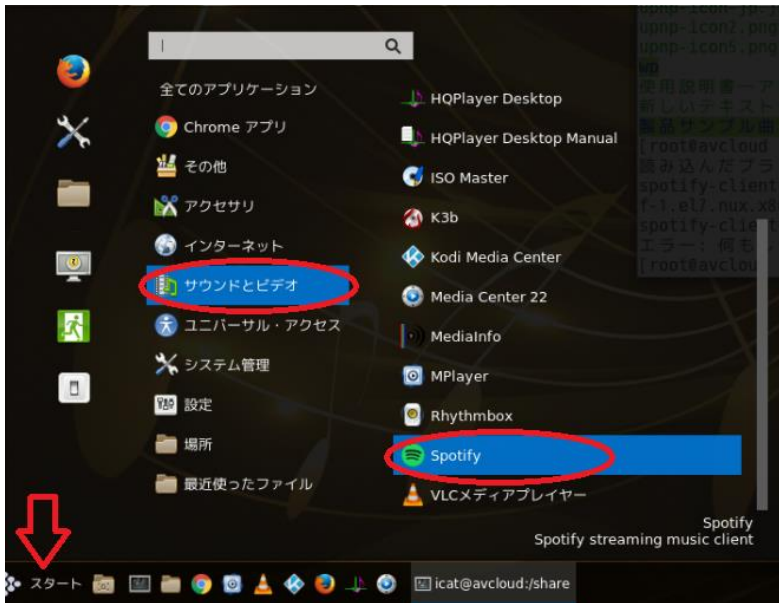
全てのアプリケーション
Chrome アプリ
その他
アクセサリ
インターネット
サウンドとビデオ
ユニバーサル・アクセス
システム管理
設定
場所
最近使ったファイル

HQPlayer Desktop
HQPlayer Desktop Manual
ISO Master
K3b
Kodi Media Center
Media Center 22
MediaInfo
MPlayer
Rhythmbox
Spotify
VLCメディアプレイヤー

Spotify
Spotify streaming music client

upnp-icon2.png
upnp-icon5.png
使用説明書ーア
新しいテキスト
製品サンプル曲
[root@avcloud
読み込んだプラ
spotify-client
f-1.el7.nux.x8
spotify-clien
エラー: 何も
[root@avcloud

スタート
icat@avcloud:/share